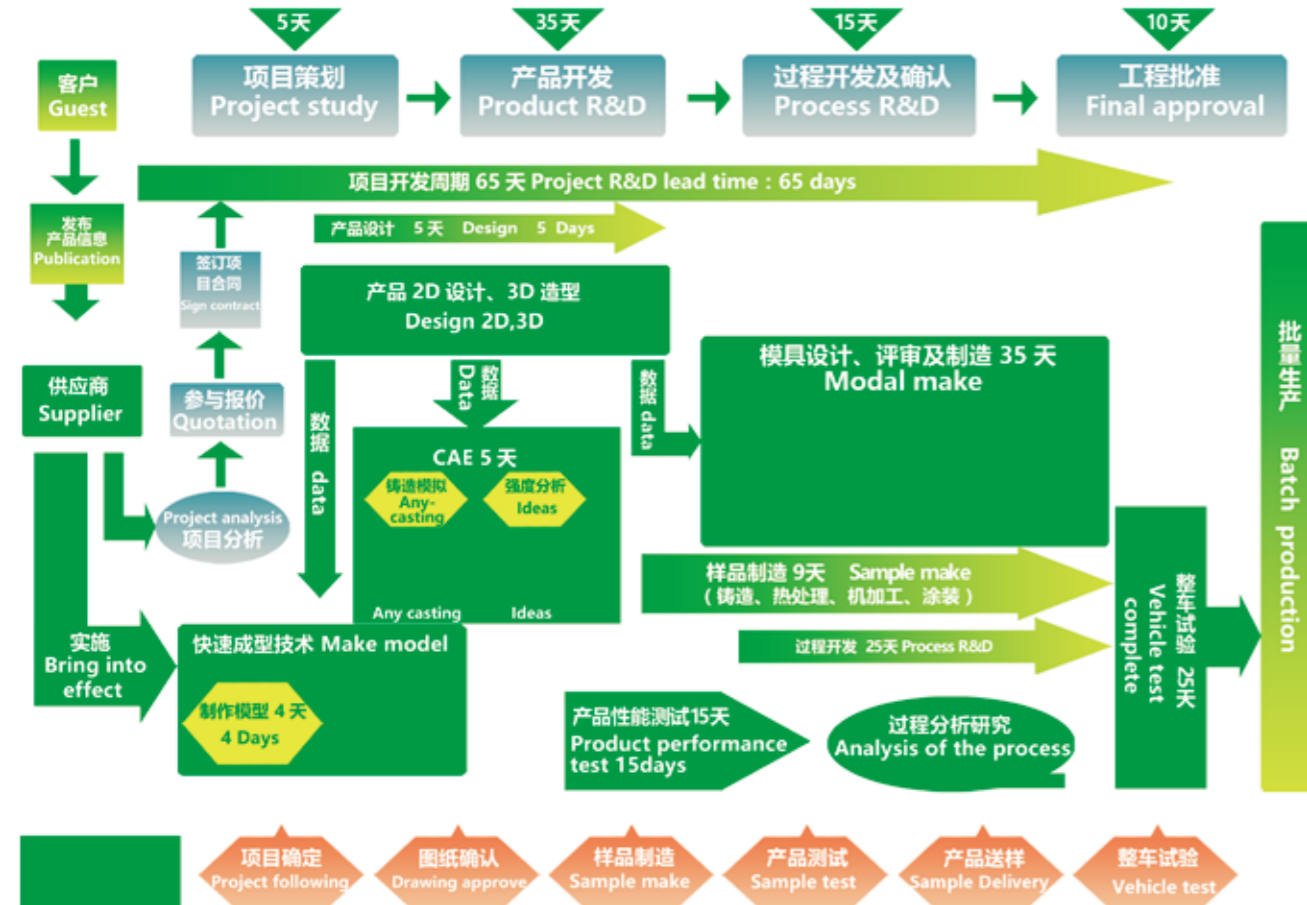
5天
35天
15天
10天

项目策划
Project study

产品开发
Product R&D

过程开发及确认
Process R&D

工程批准
Final approval

客户
Guest

项目开发周期 65 天 Project R&D lead time : 65 days

产品设计 5天 Design 5 Days

发布
产品信息
Publication

签订项
目合同
Sign contract

产品 2D 设计、3D 造型
Design 2D,3D

供应商
Supplier

参与报价
Quotation

数据 Data

数据 data

数据 data

模具设计、评审及制造 35 天
Modal make

CAE 5 天

铸造模拟
Any-casting

强度分析
Ideas

Project analysis
项目分析

Any casting
Ideas

批量生产 Batch production

样品制造 9天 Sample make
（铸造、热处理、机加工、涂装）

过程开发 25天 Process R&D

整车试验 25天
Vehicle test complete

实施
Bring into effect

快速成型技术 Make model

制作模型 4 天
4 Days

产品性能测试15天
Product performance test 15days

过程分析研究
Analysis of the process

项目确定
Project following

图纸确认
Drawing approve

样品制造
Sample make

产品测试
Sample test

产品送样
Sample Delivery

整车试验
Vehicle test